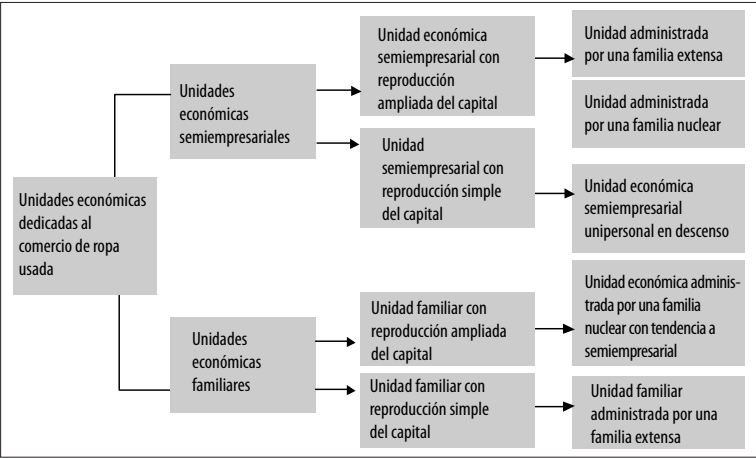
Unidades económicas dedicadas al comercio de ropa usada

Unidades económicas semiempresariales

Unidad económica semiempresarial con reproducción ampliada del capital

Unidad administrada por una familia extensa

Unidad administrada por una familia nuclear

Unidad semiempresarial con reproducción simple del capital

Unidad económica semiempresarial unipersonal en descenso

Unidades económicas familiares

Unidad familiar con reproducción ampliada del capital

Unidad económica administrada por una familia nuclear con tendencia a semiempresarial

Unidad familiar con reproducción simple del capital

Unidad familiar administrada por una familia extensa